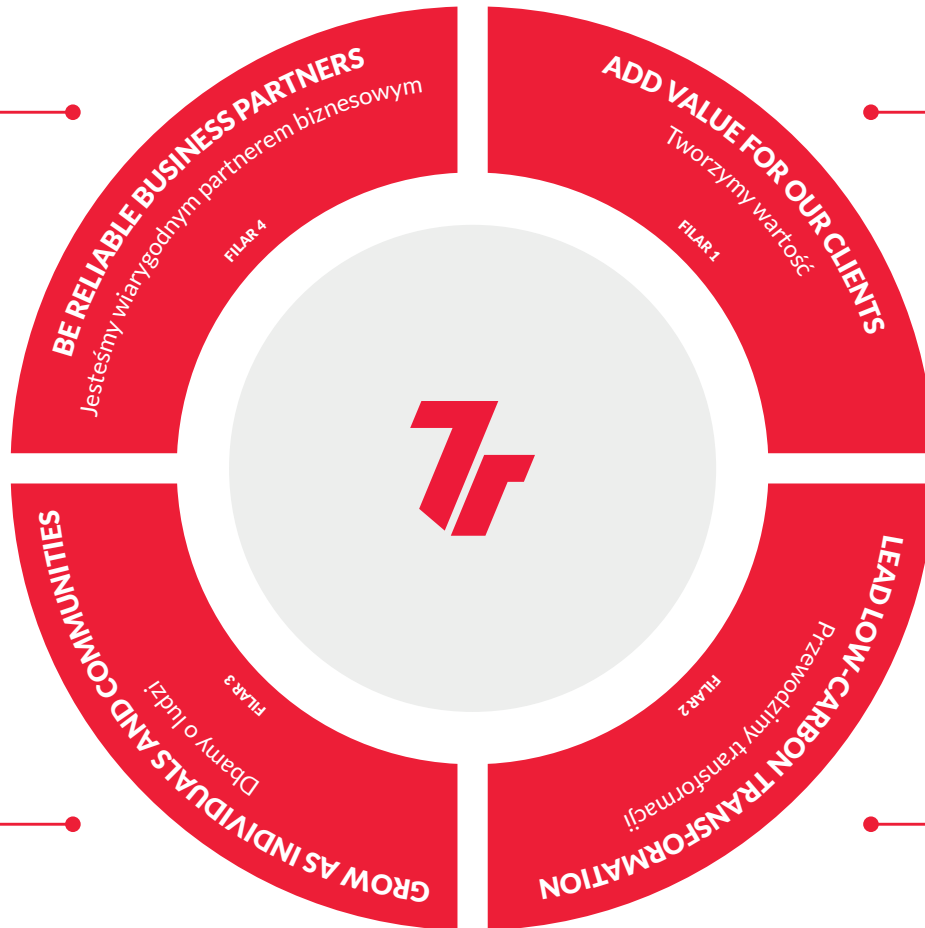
ADD VALUE FOR OUR CLIENTS
Tworzymy wartość
FILAR 1

LEAD LOW-CARBON TRANSFORMATION
Przewodzimy transformacji
FILAR 2

GROW AS INDIVIDUALS AND COMMUNITIES
Dbamy o ludzi
FILAR 3

BE RELIABLE BUSINESS PARTNERS
Jesteśmy wiarygodnym partnerem biznesowym
FILAR 4